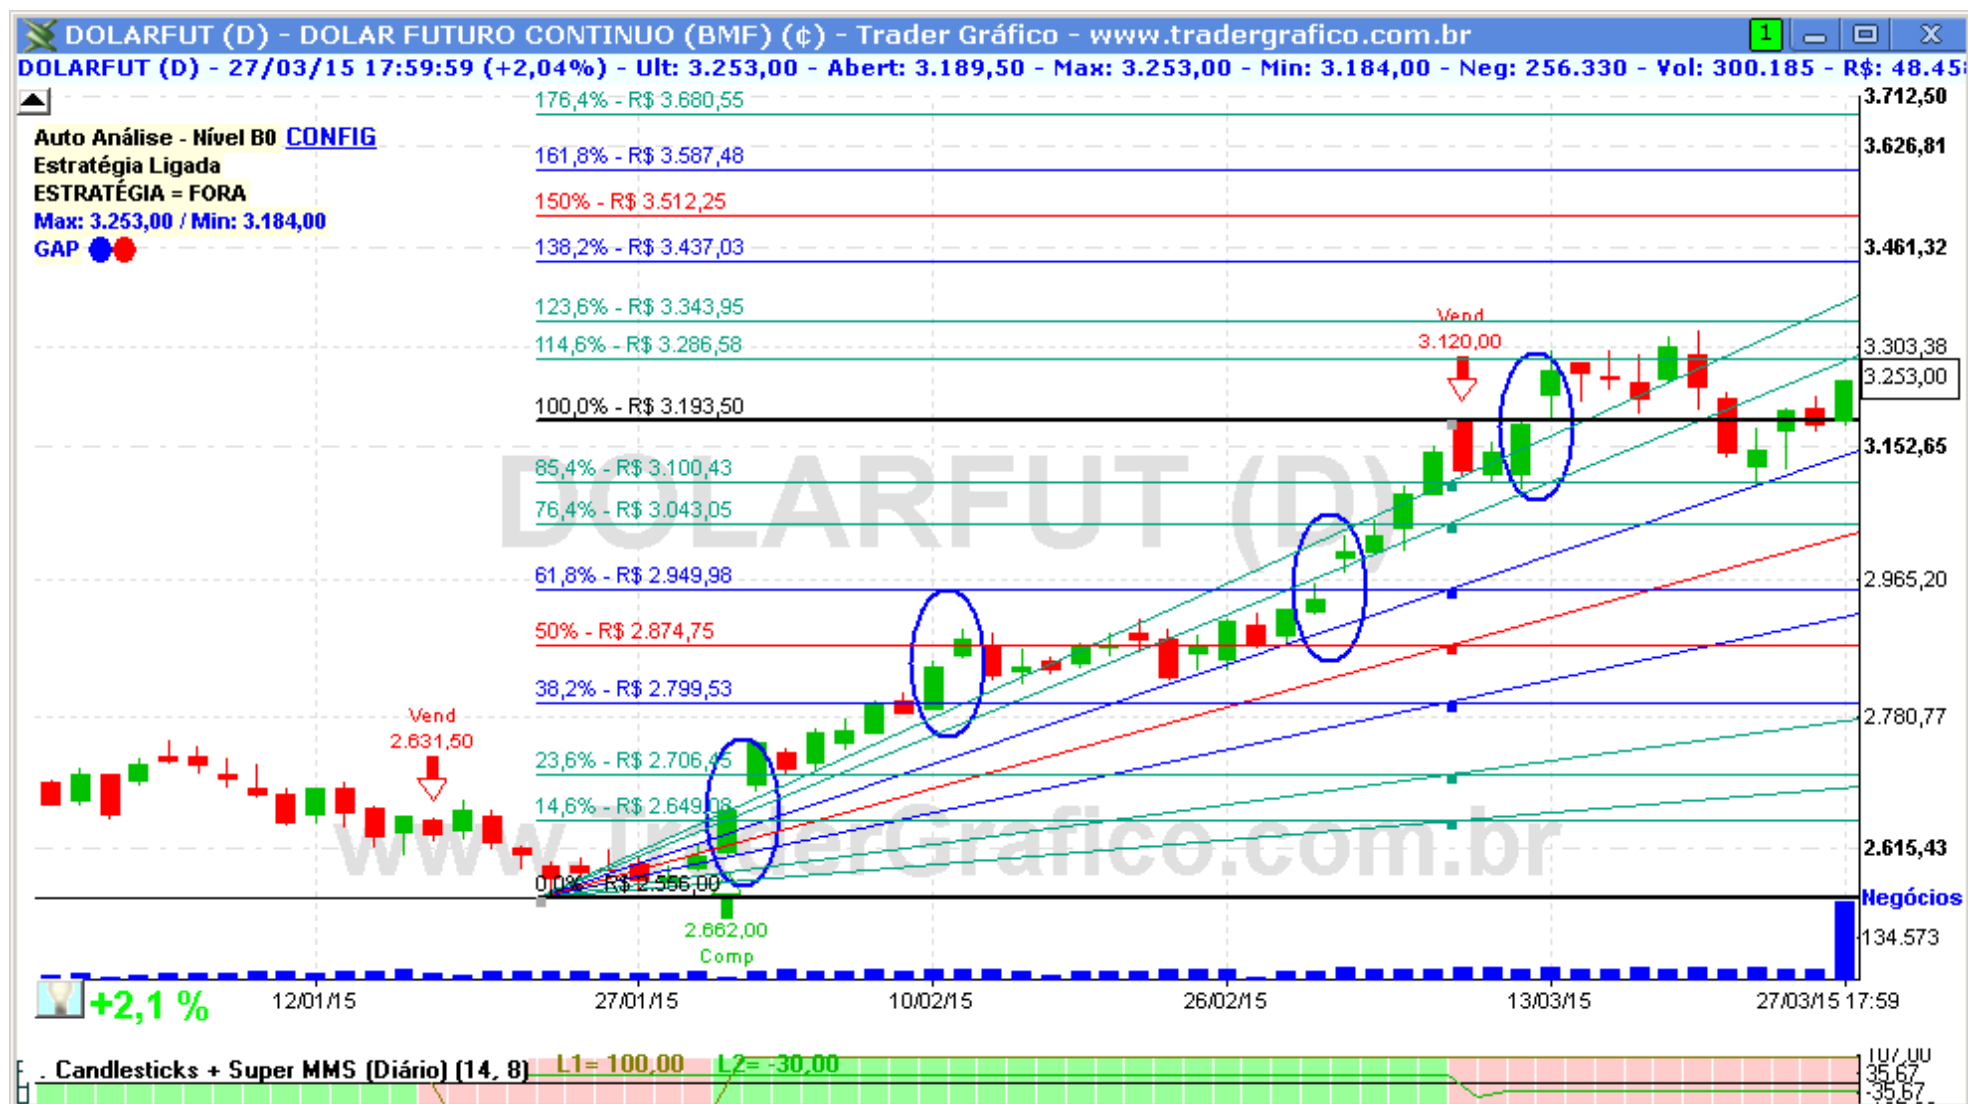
DOLARFUT (D) - DOLAR FUTURO CONTINUO (BMF) (¢) - Trader Gráfico - www.tradergrafico.com.br

DOLARFUT (D) - 27/03/15 17:59:59 (+2,04%) - Ult: 3.253,00 - Abert: 3.189,50 - Max: 3.253,00 - Min: 3.184,00 - Neg: 256.330 - Vol: 300.185 - R$: 48.45

Auto Análise - Nível B0 CONFIG
Estratégia Ligada
ESTRATÉGIA = FORA
Max: 3.253,00 / Min: 3.184,00
GAP

176,4% - R$ 3.680,55
161,8% - R$ 3.587,48
150% - R$ 3.512,25
138,2% - R$ 3.437,03
123,6% - R$ 3.343,95
114,6% - R$ 3.286,58
100,0% - R$ 3.193,50
85,4% - R$ 3.100,43
76,4% - R$ 3.043,05
61,8% - R$ 2.949,98
50% - R$ 2.874,75
38,2% - R$ 2.799,53
23,6% - R$ 2.706,45
14,6% - R$ 2.649,08
0,0% - R$ 2.556,00

Vend
3.120,00

Vend
2.631,50

2.662,00
Comp

DOLARFUT (D)
www.TraderGrafico.com.br

3.712,50
3.626,81
3.461,32
3.303,38
3.253,00
3.152,65
2.965,20
2.780,77
2.615,43
Negócios
134.573

+2,1 %
12/01/15
27/01/15
10/02/15
26/02/15
13/03/15
27/03/15 17:59

Candlesticks + Super MMS (Diário) (14, 8) L1= 100,00 L2= -30,00
107,00
35,67
-35,67